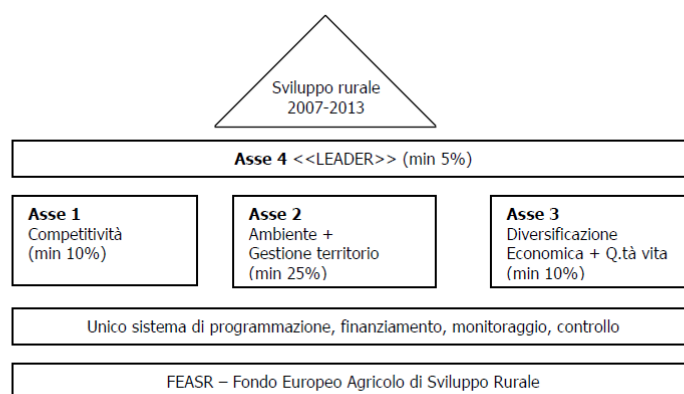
Sviluppo rurale
2007-2013

**Asse 4** <<LEADER>> (min 5%)

**Asse 1**
Competitività
(min 10%)

**Asse 2**
Ambiente +
Gestione territorio
(min 25%)

**Asse 3**
Diversificazione
Economica + Q.tà vita
(min 10%)

Unico sistema di programmazione, finanziamento, monitoraggio, controllo

FEASR – Fondo Europeo Agricolo di Sviluppo Rurale